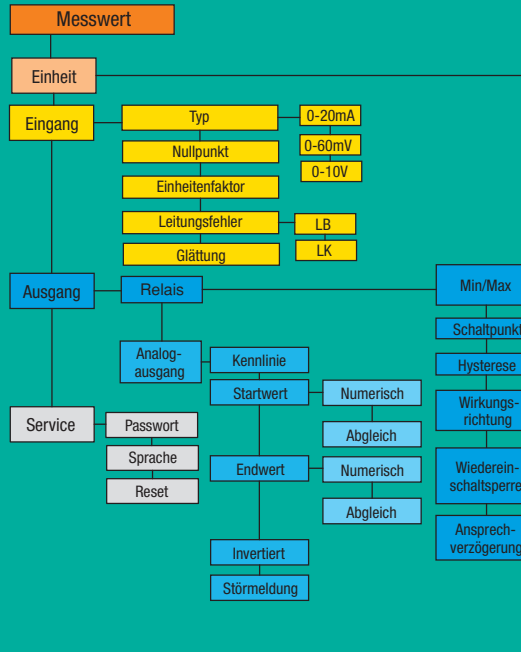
Messwert

Einheit

Eingang

Typ

0-20mA

0-60mV

0-10V

Nullpunkt

Einheitenfaktor

Leitungsfehler

LB

LK

Glättung

Ausgang

Relais

Min/Max

Schaltpunkt

Hysterese

Wirkungsrichtung

Wiedereinschaltsperre

Ansprechverzögerung

Analogausgang

Kennlinie

Startwert

Numerisch

Abgleich

Endwert

Numerisch

Abgleich

Invertiert

Störmeldung

Service

Passwort

Sprache

Reset